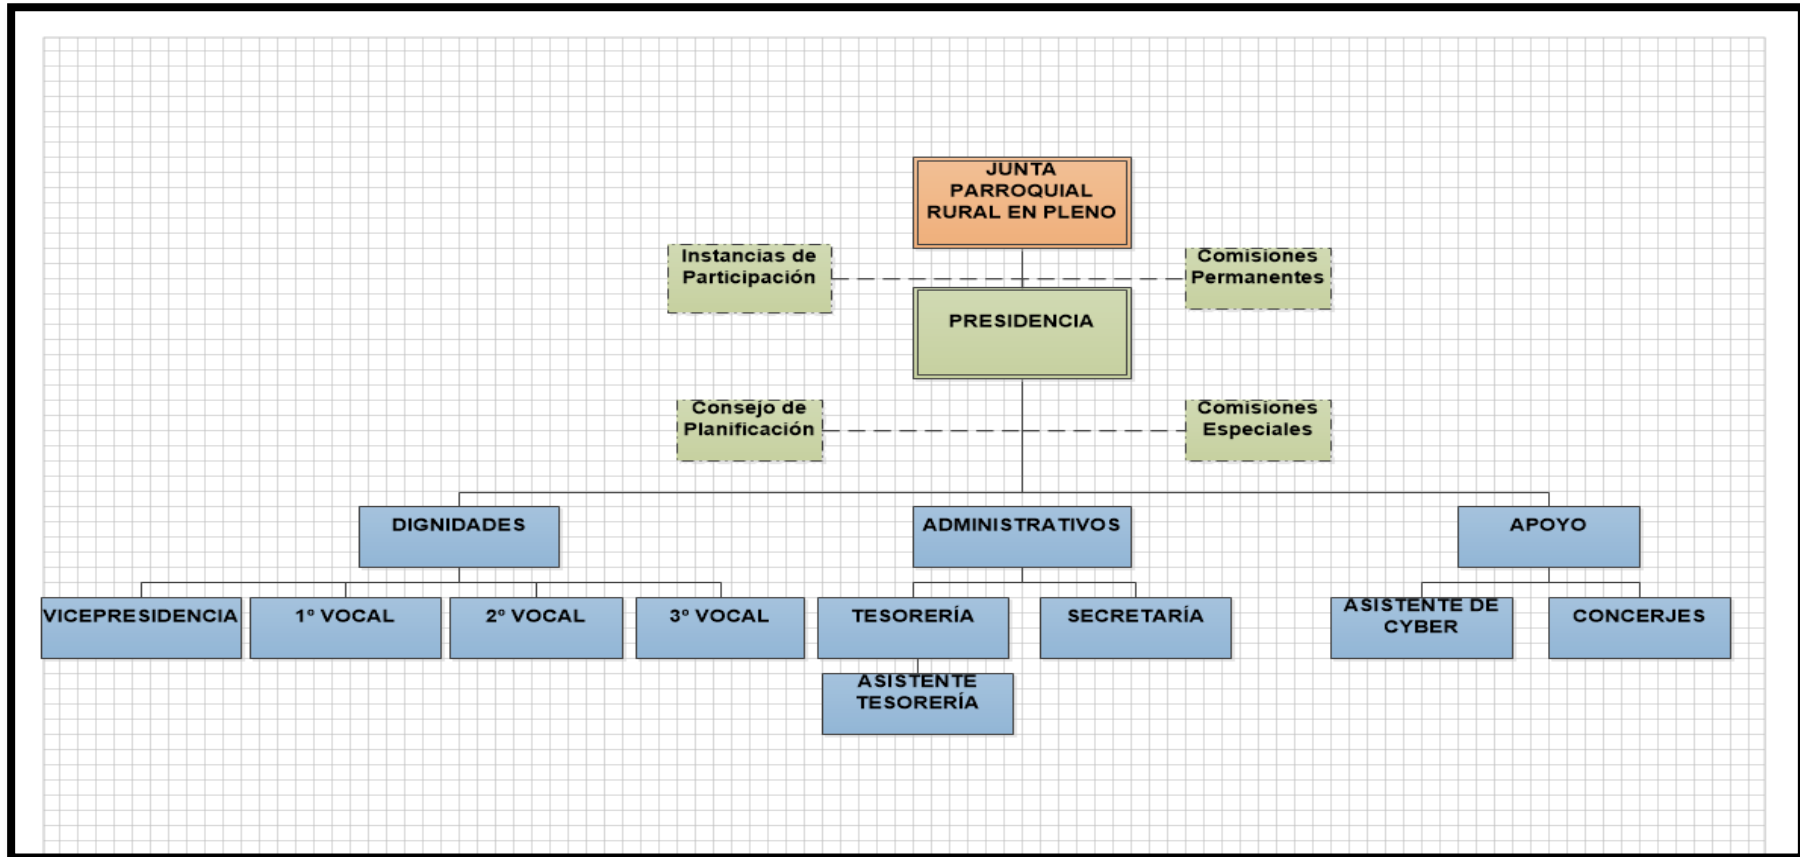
JUNTA PARROQUIAL RURAL EN PLENO

Instancias de Participación

Comisiones Permanentes

PRESIDENCIA

Consejo de Planificación

Comisiones Especiales

DIGNIDADES

ADMINISTRATIVOS

APOYO

VICEPRESIDENCIA

1° VOCAL

2° VOCAL

3° VOCAL

TESORERÍA

SECRETARÍA

ASISTENTE DE CYBER

CONCERJES

ASISTENTE TESORERÍA